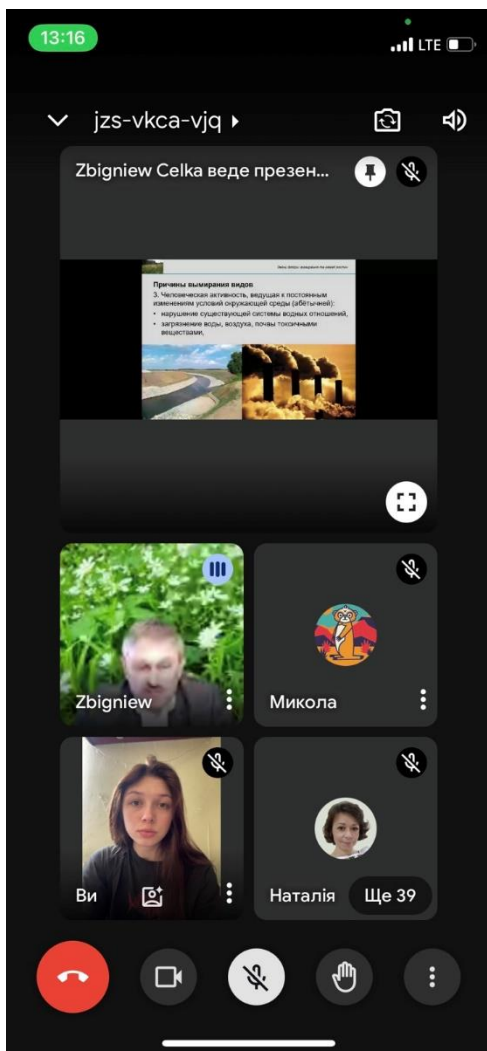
13:16

LTE

jzs-vkca-vjq

Zbigniew Celka веде презен...

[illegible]

Причины вымирания видов

3. Человеческая активность, ведущая к постоянным изменениям условий окружающей среды (абиотичен):

• нарушение существующей системы водных отношений,

• загрязнение воды, воздуха, почвы токсичными веществами.

Zbigniew

Микола

Ви

Наталія

Ще 39